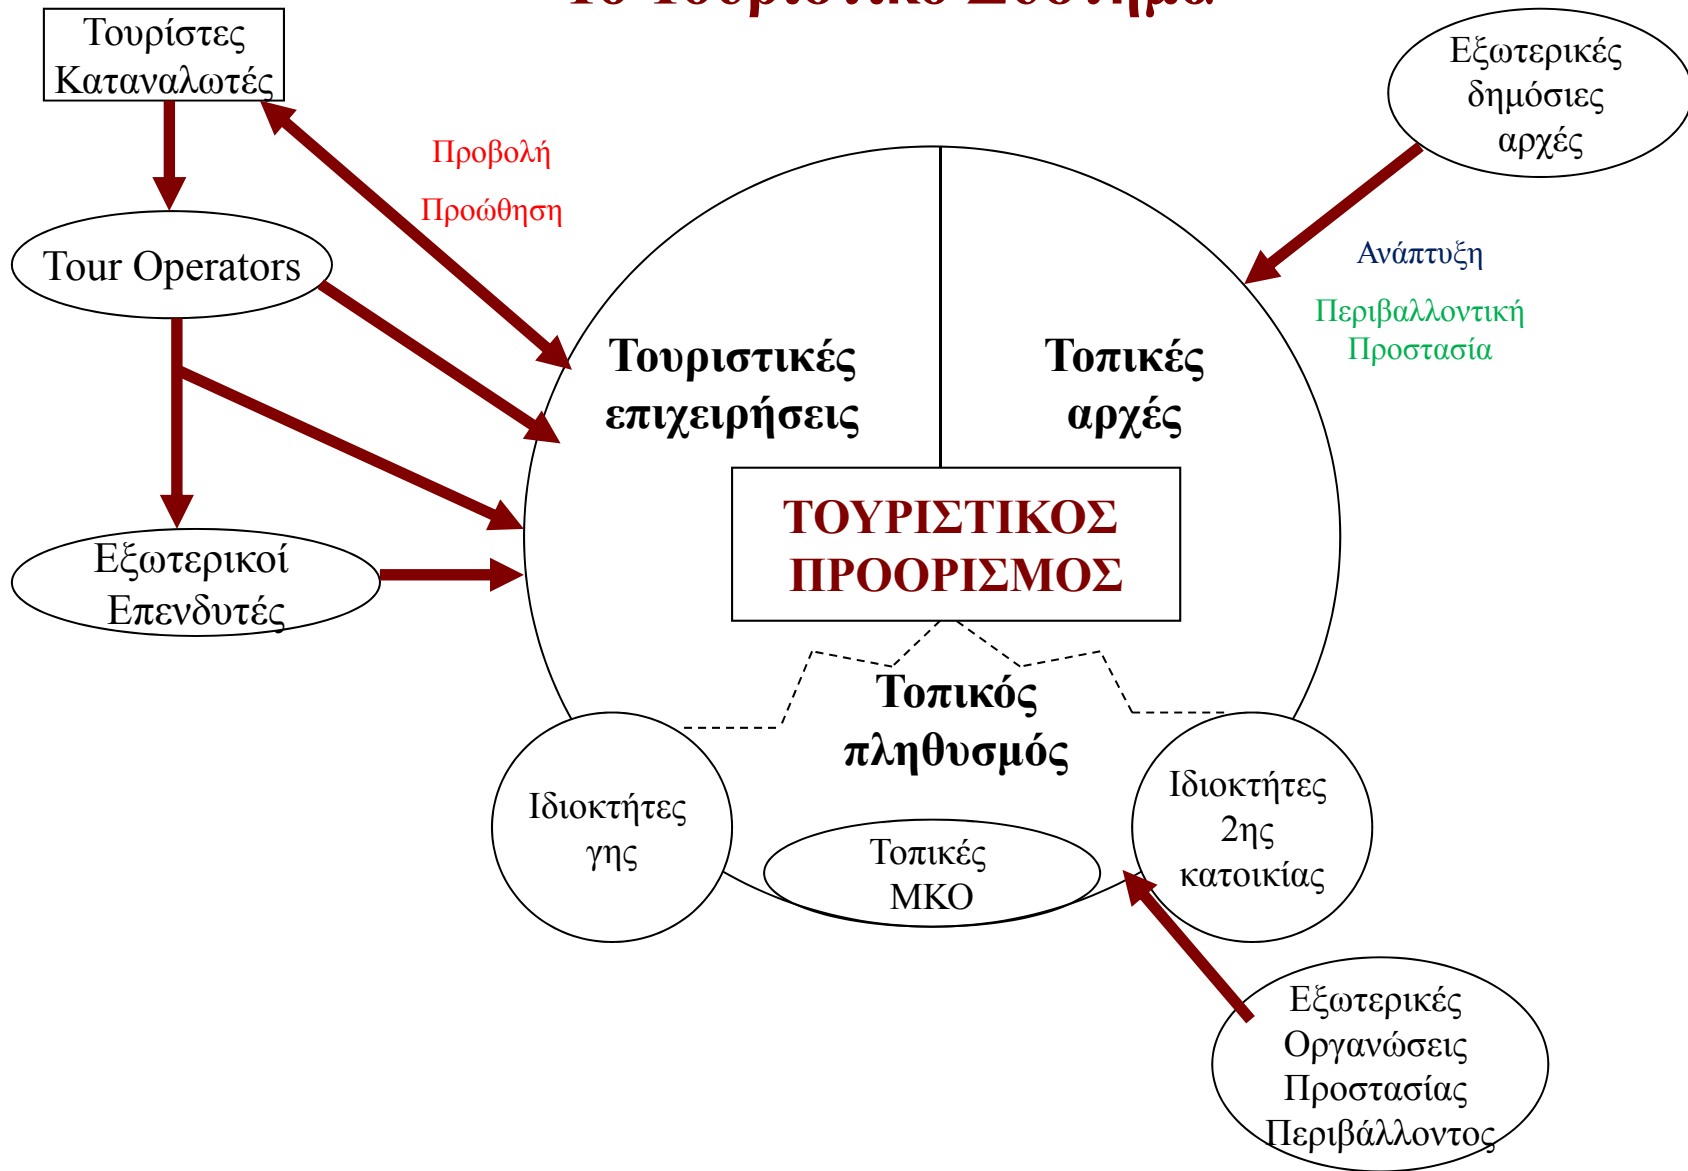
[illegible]

Τουρίστες Καταναλωτές

Προβολή

Προώθηση

Εξωτερικές δημόσιες αρχές

Tour Operators

Ανάπτυξη

Περιβαλλοντική Προστασία

Τουριστικές επιχειρήσεις

Τοπικές αρχές

ΤΟΥΡΙΣΤΙΚΟΣ ΠΡΟΟΡΙΣΜΟΣ

Εξωτερικοί Επενδυτές

Τοπικός πληθυσμός

Ιδιοκτήτες γης

Τοπικές ΜΚΟ

Ιδιοκτήτες 2ης κατοικίας

Εξωτερικές Οργανώσεις Προστασίας Περιβάλλοντος